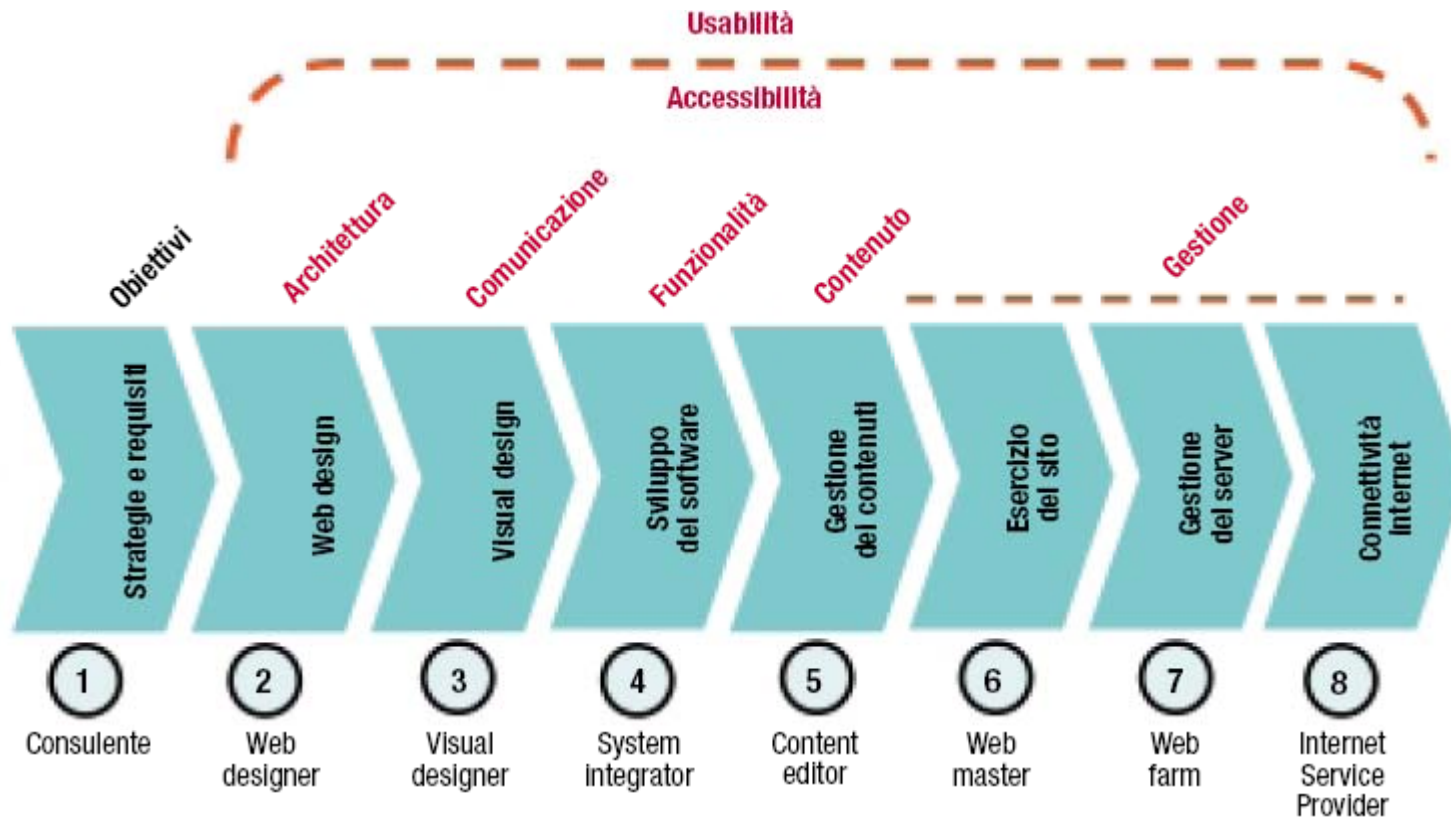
Usabilità

Accessibilità

Obiettivi

Architettura

Comunicazione

Funzionalità

Contenuto

Gestione

Strategie e requisiti

Web design

Visual design

Sviluppo del software

Gestione dei contenuti

Esercizio del sito

Gestione del server

Connettività Internet

1
Consulente

2
Web designer

3
Visual designer

4
System integrator

5
Content editor

6
Web master

7
Web farm

8
Internet Service Provider